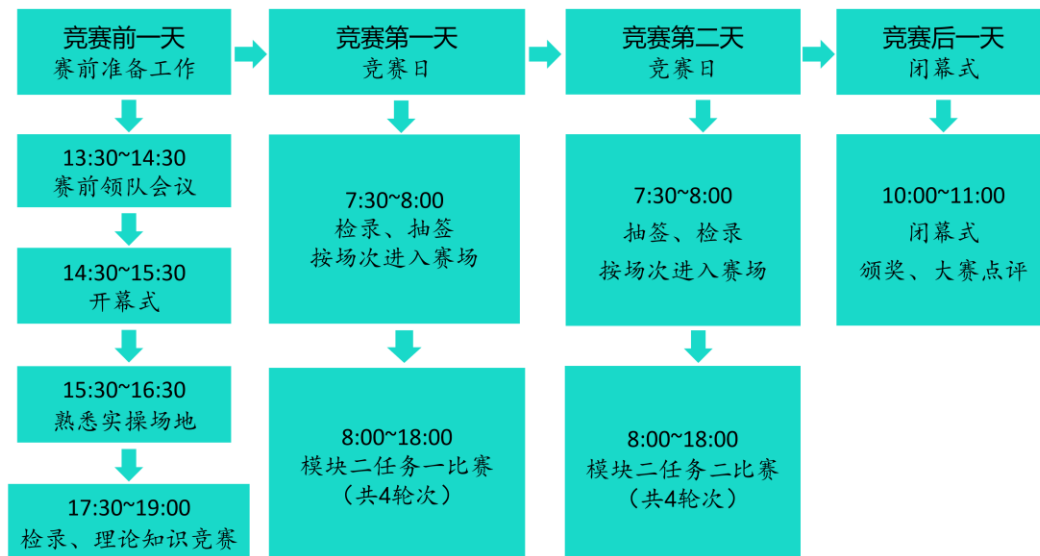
竞赛前一天
赛前准备工作

13:30~14:30
赛前领队会议

14:30~15:30
开幕式

15:30~16:30
熟悉实操场地

17:30~19:00
检录、理论知识竞赛

竞赛第一天
竞赛日

7:30~8:00
检录、抽签
按场次进入赛场

8:00~18:00
模块二任务一比赛
（共4轮次）

竞赛第二天
竞赛日

7:30~8:00
抽签、检录
按场次进入赛场

8:00~18:00
模块二任务二比赛
（共4轮次）

竞赛后一天
闭幕式

10:00~11:00
闭幕式
颁奖、大赛点评